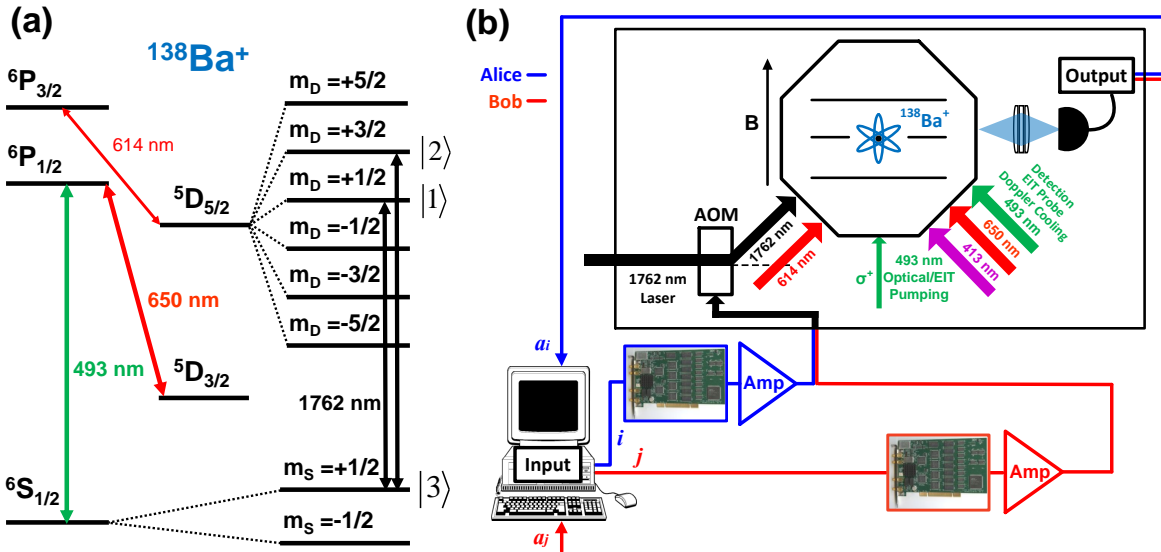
(a)

$^{138}Ba^{+}$

$^{6}P_{3/2}$

$^{6}P_{1/2}$

614 nm

$^{5}D_{5/2}$

650 nm

493 nm

$^{5}D_{3/2}$

$^{6}S_{1/2}$

$m_D = +5/2$

$m_D = +3/2$

$m_D = +1/2$

$m_D = -1/2$

$m_D = -3/2$

$m_D = -5/2$

$|2\rangle$

$|1\rangle$

1762 nm

$m_S = +1/2$

$|3\rangle$

$m_S = -1/2$

(b)

Alice

Bob

B

$^{138}Ba^{+}$

Output

AOM

1762 nm Laser

1762 nm

614 nm

$\sigma^{+}$

493 nm Optical/EIT Pumping

413 nm

650 nm

493 nm Doppler Cooling EIT Probe Detection

$a_i$

Amp

i

j

Input

Amp

$a_j$